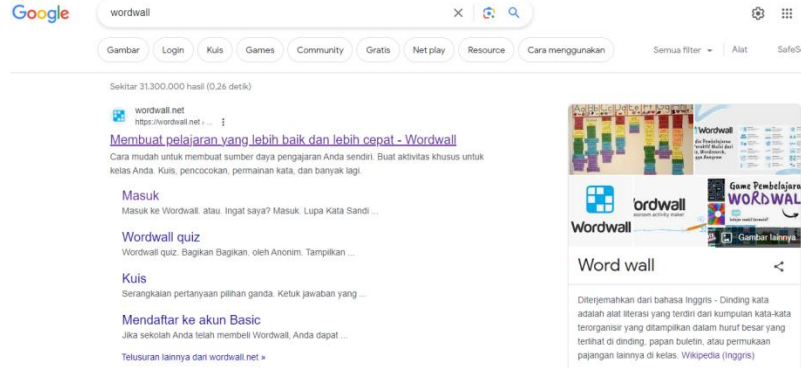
Google

wordwall

Gambar | Login | Kuis | Games | Community | Gratis | Net play | Resource | Cara menggunakan

Semua filter | Alat | SafeS

Sekitar 31.300.000 hasil (0,26 detik)

wordwall.net
https://wordwall.net › ...

Membuat pelajaran yang lebih baik dan lebih cepat - Wordwall

Cara mudah untuk membuat sumber daya pengajaran Anda sendiri. Buat aktivitas khusus untuk kelas Anda. Kuis, pencocokan, permainan kata, dan banyak lagi.

Masuk
Masuk ke Wordwall. atau. Ingat saya? Masuk. Lupa Kata Sandi ...

Wordwall quiz
Wordwall quiz. Bagikan Bagikan. oleh Anonim. Tampilkan ...

Kuis
Serangkaian pertanyaan pilihan ganda. Ketuk jawaban yang ...

Mendaftar ke akun Basic
Jika sekolah Anda telah membeli Wordwall, Anda dapat ...

Telusuran lainnya dari wordwall.net »

Wordwall

Wordwall

wordwall

Game Pembelajaran
WORDWALL

Gambar lainnya

Word wall

Diterjemahkan dari bahasa Inggris - Dinding kata adalah alat literasi yang terdiri dari kumpulan kata-kata terorganisir yang ditampilkan dalam huruf besar yang terlihat di dinding, papan buletin, atau permukaan pajangan lainnya di kelas. Wikipedia (Inggris)